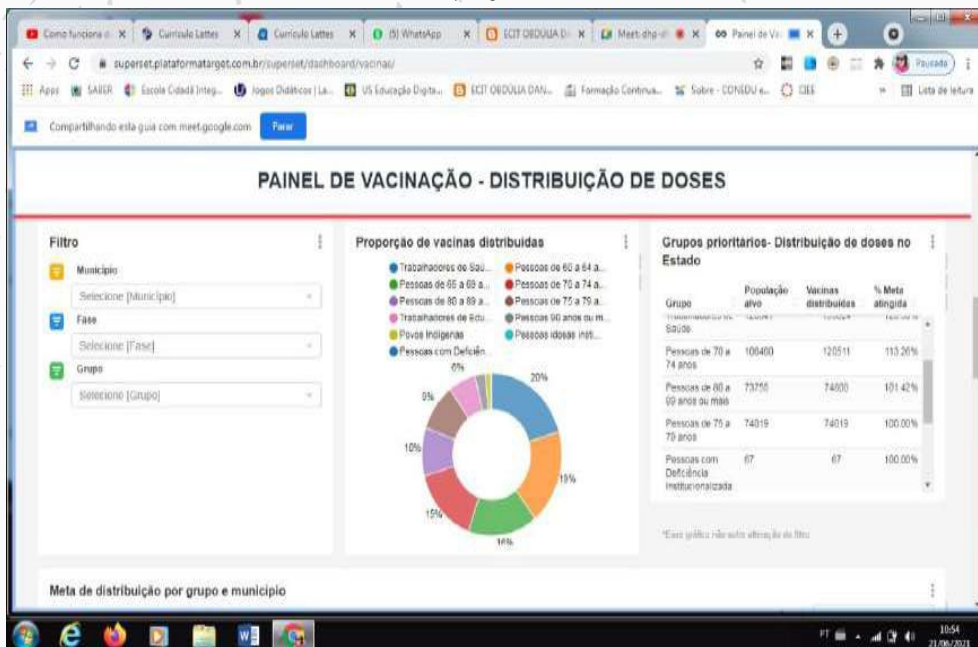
Como funciona o | Currículo Lattes | Currículo Lattes | (5) WhatsApp | ECIT OBDÚLIA D | Meet: dhp | Painel de Va

superset.plataformatarget.com.br/superset/dashboard/vacinas/

Pausada

Apps | SABER | Escola Cidadã Integ... | Jogos Didáticos | La... | US Educação Digita... | ECIT OBDÚLIA DAN... | Formação Continua... | Sobre - CONSDU e... | CIEE | Lista de leitura

Compartilhando esta guia com meet.google.com | Parar

PAINEL DE VACINAÇÃO - DISTRIBUIÇÃO DE DOSES

Filtro

Município

Selecione [Município]

Fase

Selecione [Fase]

Grupo

Selecione [Grupo]

Proporção de vacinas distribuídas

Trabalhadores de Saú...
Pessoas de 60 a 64 a...
Pessoas de 65 a 69 a...
Pessoas de 70 a 74 a...
Pessoas de 80 a 89 a...
Pessoas de 75 a 79 a...
Trabalhadores de Edu...
Pessoas 90 anos ou m...
Povos Indígenas
Pessoas idosas insti...
Pessoas com Deficiên...

20%
19%
16%
15%
10%
9%
6%

Grupos prioritários- Distribuição de doses no Estado

| Grupo | População alvo | Vacinas distribuídas | % Meta atingida |
|---|---|---|---|
| Trabalhadores de Saúde | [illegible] | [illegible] | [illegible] |
| Pessoas de 70 a 74 anos | 106400 | 120511 | 113.26% |
| Pessoas de 80 a 89 anos ou mais | 73750 | 74800 | 101.42% |
| Pessoas de 75 a 79 anos | 74019 | 74019 | 100.00% |
| Pessoas com Deficiência Institucionalizada | 67 | 67 | 100.00% |

*Esse gráfico não sofre alteração do filtro

Meta de distribuição por grupo e município

PT 10:54 21/06/2021